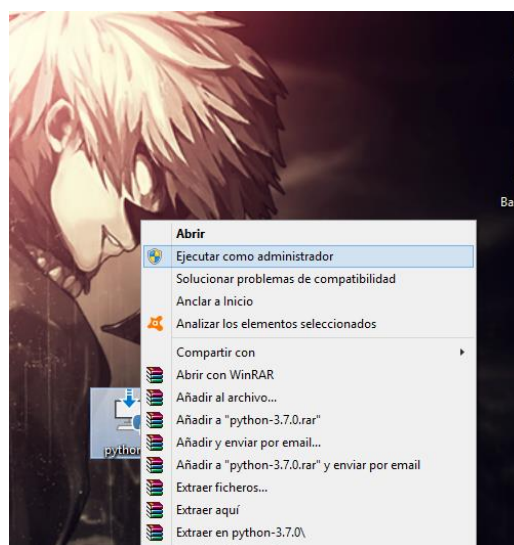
Ba

Abrir
Ejecutar como administrador
Solucionar problemas de compatibilidad
Anclar a Inicio
Analizar los elementos seleccionados
Compartir con
Abrir con WinRAR
Añadir al archivo...
Añadir a "python-3.7.0.rar"
Añadir y enviar por email...
Añadir a "python-3.7.0.rar" y enviar por email
Extraer ficheros...
Extraer aquí
Extraer en python-3.7.0\

python